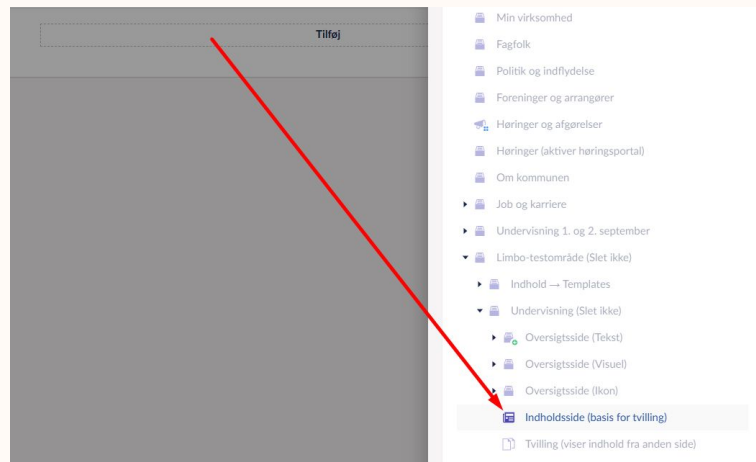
Tilføj

Min virksomhed
Fagfolk
Politik og indflydelse
Foreninger og arrangører
Høringer og afgørelser
Høringer (aktiver høringsportal)
Om kommunen
Job og karriere
Undervisning 1. og 2. september
Limbo-testområde (Slet ikke)
Indhold → Templates
Undervisning (Slet ikke)
Oversigtsside (Tekst)
Oversigtsside (Visuel)
Oversigtsside (Ikon)
Indholdsside (basis for tvilling)
Tvilling (viser indhold fra anden side)